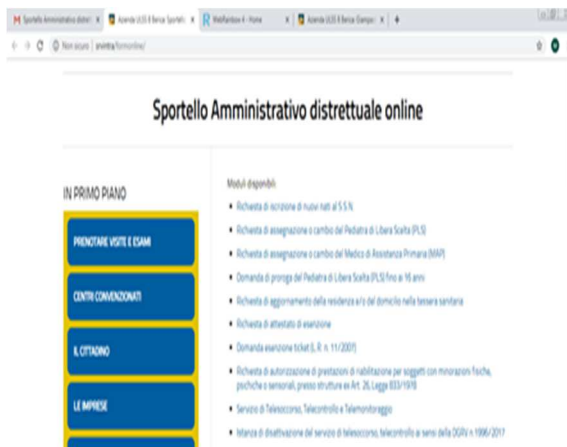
M Sportello Amministrativo distret × | Azienda ULSS 8 Berica: Sportell × | R WebRainbow 4 - Home × | Azienda ULSS 8 Berica (Campo) × | +

Non sicuro | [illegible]/formonline/

Sportello Amministrativo distrettuale online

IN PRIMO PIANO

PRENOTARE VISITE E ESAMI

CENTRI CONVENZIONATI

IL CITTADINO

LE IMPRESE

Moduli disponibili

• Richiesta di iscrizione di nuovi nati al S.S.N.

• Richiesta di assegnazione o cambio del Pediatra di Libera Scelta (PLS)

• Richiesta di assegnazione o cambio del Medico di Assistenza Primaria (MAP)

• Domanda di proroga del Pediatra di Libera Scelta (PLS) fino a 16 anni

• Richiesta di aggiornamento della residenza e/o del domicilio nella tessera sanitaria

• Richiesta di attestato di esenzione

• Domanda esenzione ticket (L. R. n. 11/2007)

• Richiesta di autorizzazione di prestazioni di riabilitazione per soggetti con minorazioni fisiche, psichiche o sensoriali, presso strutture ex Art. 26, Legge 833/1978

• Servizio di Telesoccorso, Telecontrollo e Telemonitoraggio

• Istanza di disattivazione del servizio di telesoccorso, telecontrollo ai sensi della DGRV n.1996/2017